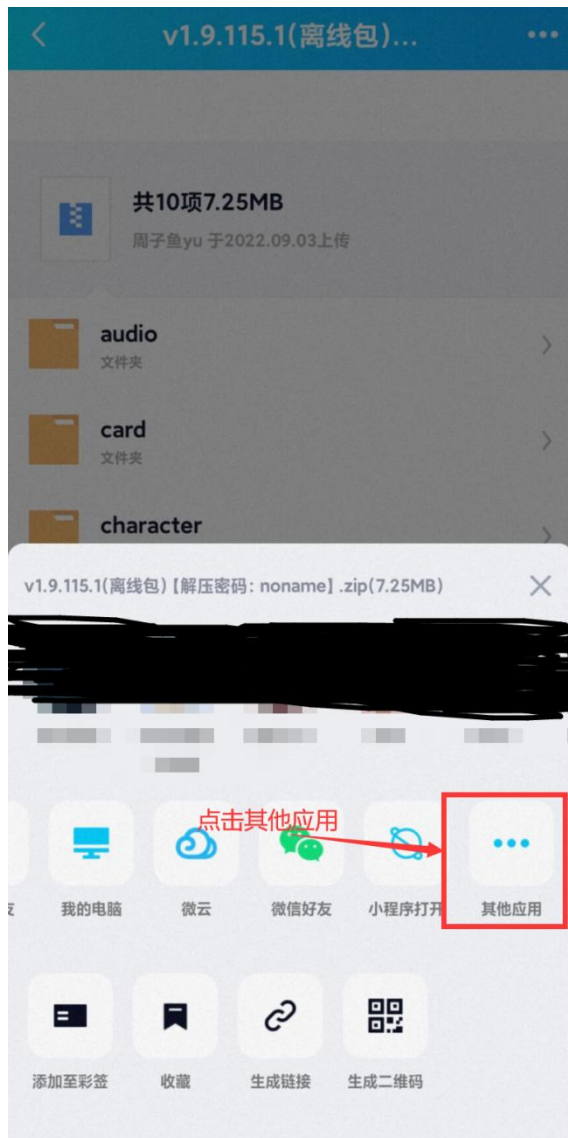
v1.9.115.1(离线包)...

共10项7.25MB
周子鱼yu 于2022.09.03上传

audio
文件夹

card
文件夹

character

v1.9.115.1(离线包)【解压密码：noname】.zip(7.25MB)

点击其他应用

我的电脑
微云
微信好友
小程序打开
其他应用

添加至彩签
收藏
生成链接
生成二维码